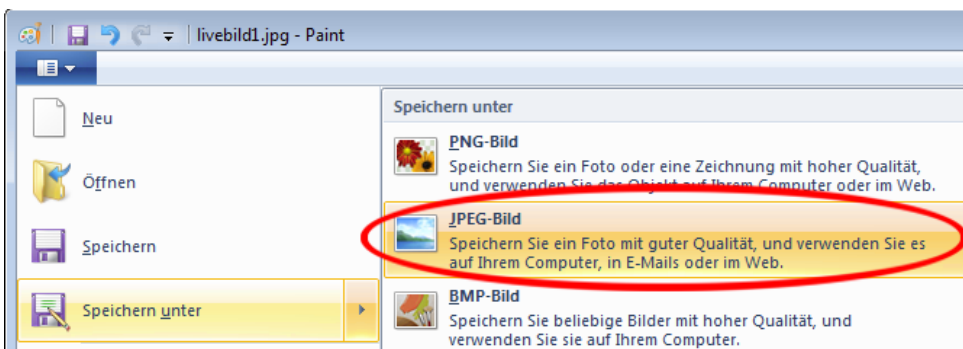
livebild1.jpg - Paint

Neu

Öffnen

Speichern

Speichern unter

Speichern unter

PNG-Bild
Speichern Sie ein Foto oder eine Zeichnung mit hoher Qualität, und verwenden Sie das Objekt auf Ihrem Computer oder im Web.

JPEG-Bild
Speichern Sie ein Foto mit guter Qualität, und verwenden Sie es auf Ihrem Computer, in E-Mails oder im Web.

BMP-Bild
Speichern Sie beliebige Bilder mit hoher Qualität, und verwenden Sie sie auf Ihrem Computer.